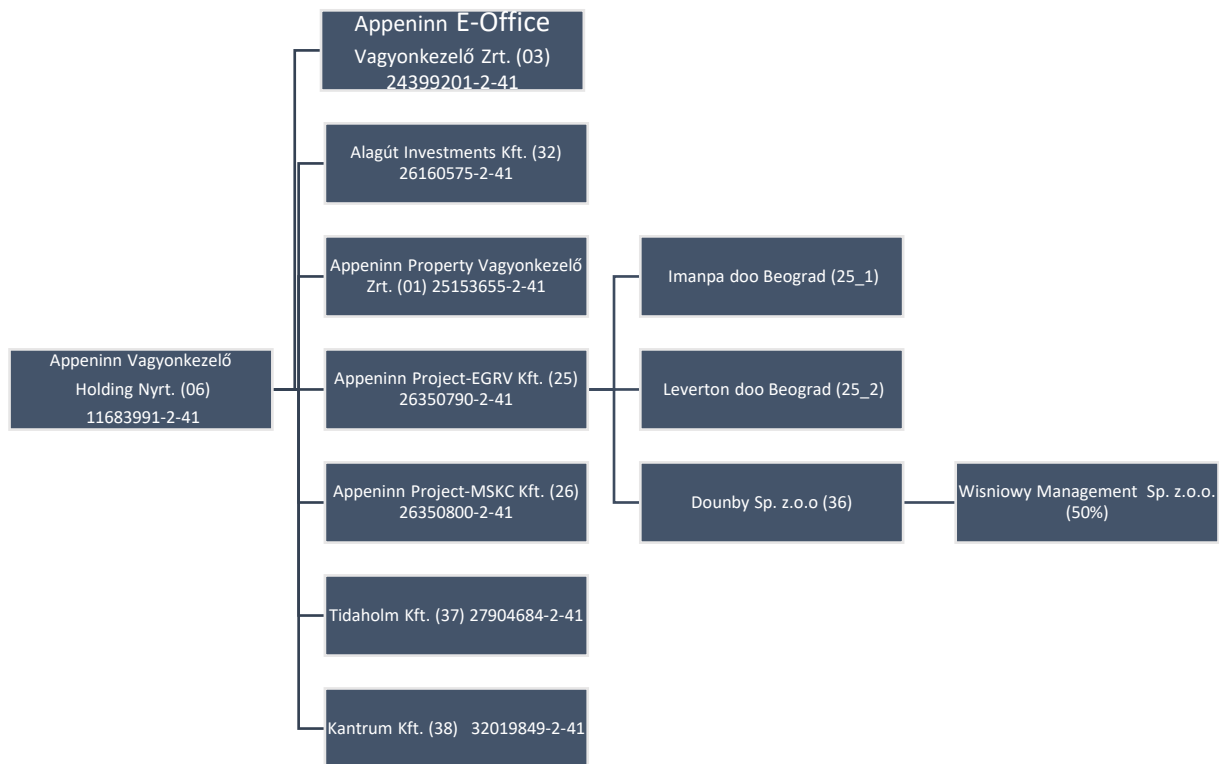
Appeninn Vagyonkezelő Holding Nyrt. (06) 11683991-2-41

Appeninn E-Office Vagyonkezelő Zrt. (03) 24399201-2-41

Alagút Investments Kft. (32) 26160575-2-41

Appeninn Property Vagyonkezelő Zrt. (01) 25153655-2-41

Appeninn Project-EGRV Kft. (25) 26350790-2-41

Appeninn Project-MSKC Kft. (26) 26350800-2-41

Tidaholm Kft. (37) 27904684-2-41

Kantrum Kft. (38) 32019849-2-41

Imanpa doo Beograd (25_1)

Leverton doo Beograd (25_2)

Dounby Sp. z.o.o (36)

Wisniowy Management Sp. z.o.o. (50%)